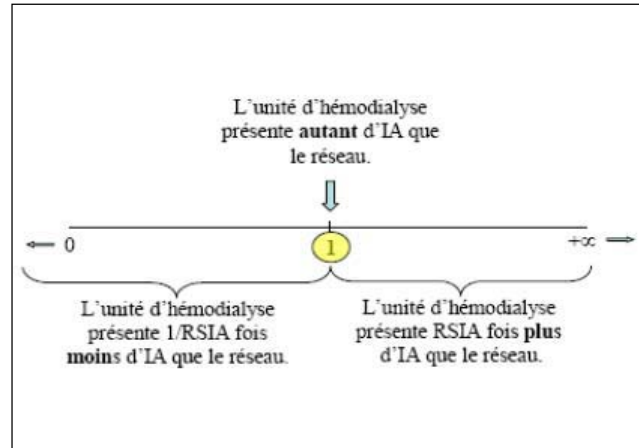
L'unité d'hémodialyse présente **autant** d'IA que le réseau.

0

1

$+\infty$

L'unité d'hémodialyse présente 1/RSIA fois **moins** d'IA que le réseau.

L'unité d'hémodialyse présente RSIA fois **plus** d'IA que le réseau.